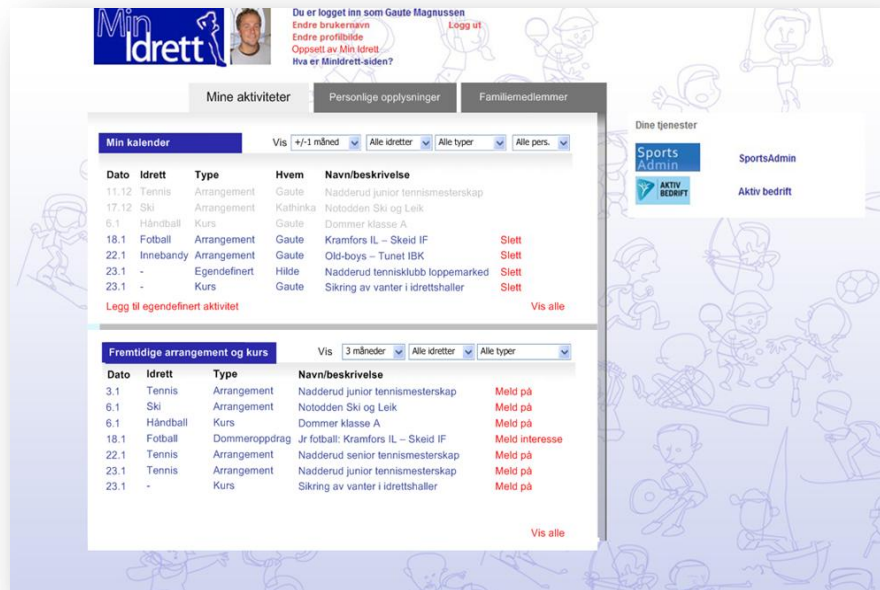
Min Idrett

Du er logget inn som Gaute Magnussen
Endre brukernavn
Logg ut
Endre profilbilde
Oppsett av Min Idrett
Hva er MinIdrett-siden?

Mine aktiviteter | Personlige opplysninger | Familiemedlemmer

Min kalender

Vis +/-1 måned | Alle idretter | Alle typer | Alle pers.

| Dato | Idrett | Type | Hvem | Navn/beskrivelse | |
|---|---|---|---|---|---|
| 11.12 | Tennis | Arrangement | Gaute | Nadderud junior tennismesterskap | |
| 17.12 | Ski | Arrangement | Kathinka | Notodden Ski og Leik | |
| 6.1 | Håndball | Kurs | Gaute | Dommer klasse A | |
| 18.1 | Fotball | Arrangement | Gaute | Kramfors IL – Skeid IF | Slett |
| 22.1 | Innebandy | Arrangement | Gaute | Old-boys – Tunet IBK | Slett |
| 23.1 | - | Egendefinert | Hilde | Nadderud tennisklubb loppemarked | Slett |
| 23.1 | - | Kurs | Gaute | Sikring av vanter i idrettshaller | Slett |

Legg til egendefinert aktivitet
Vis alle

Fremtidige arrangement og kurs

Vis 3 måneder | Alle idretter | Alle typer

| Dato | Idrett | Type | Navn/beskrivelse | |
|---|---|---|---|---|
| 3.1 | Tennis | Arrangement | Nadderud junior tennismesterskap | Meld på |
| 6.1 | Ski | Arrangement | Notodden Ski og Leik | Meld på |
| 6.1 | Håndball | Kurs | Dommer klasse A | Meld på |
| 18.1 | Fotball | Dommeroppdrag | Jr fotball: Kramfors IL – Skeid IF | Meld interesse |
| 22.1 | Tennis | Arrangement | Nadderud senior tennismesterskap | Meld på |
| 23.1 | Tennis | Arrangement | Nadderud junior tennismesterskap | Meld på |
| 23.1 | - | Kurs | Sikring av vanter i idrettshaller | Meld på |

Vis alle

Dine tjenester
Sports Admin
SportsAdmin
AKTIV BEDRIFT
Aktiv bedrift